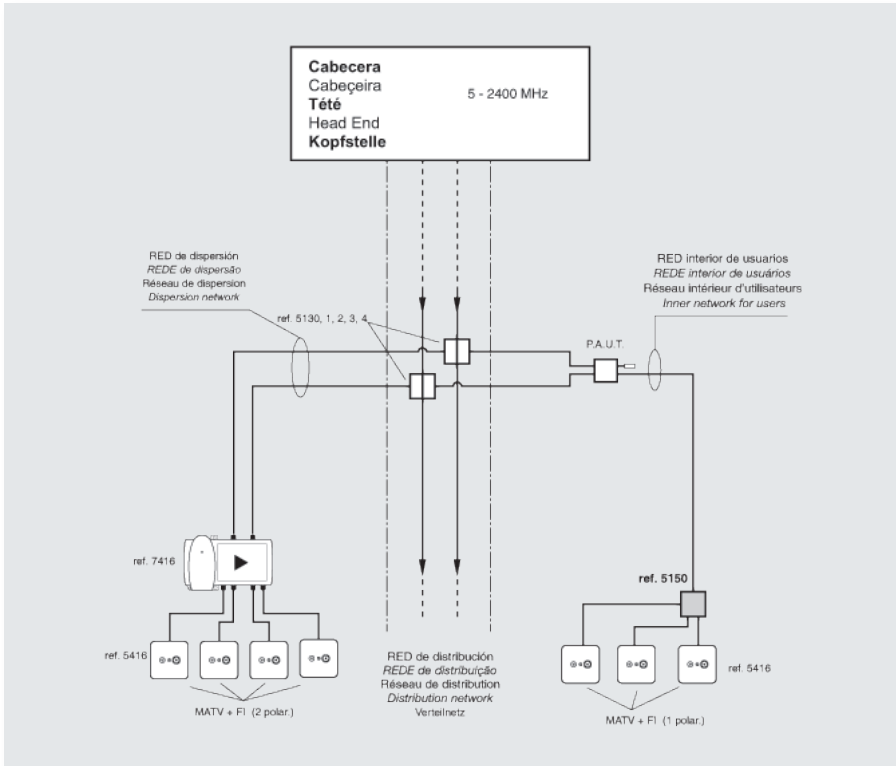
Cabecera
Cabeçeira
Tété
Head End
Kopfstelle

5 - 2400 MHz

RED de dispersión
REDE de dispersão
Réseau de dispersion
Dispersion network

ref. 5130, 1, 2, 3, 4

RED interior de usuarios
REDE interior de usuários
Réseau intérieur d'utilisateurs
Inner network for users

P.A.U.T.

ref. 7416

ref. 5416

MATV + FI (2 polar.)

RED de distribución
REDE de distribuição
Réseau de distribution
Distribution network
Verteilnetz

ref. 5150

ref. 5416

MATV + FI (1 polar.)